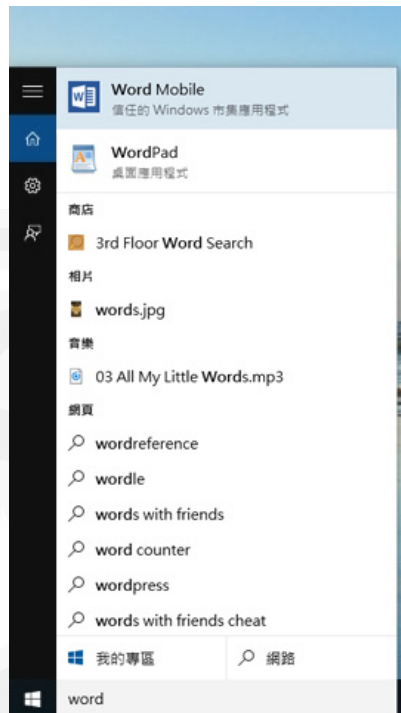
Word Mobile
信任的 Windows 市集應用程式

WordPad
桌面應用程式

商店

3rd Floor Word Search

相片

words.jpg

音樂

03 All My Little Words.mp3

網頁

wordreference

wordle

words with friends

word counter

wordpress

words with friends cheat

我的專區

網路

word